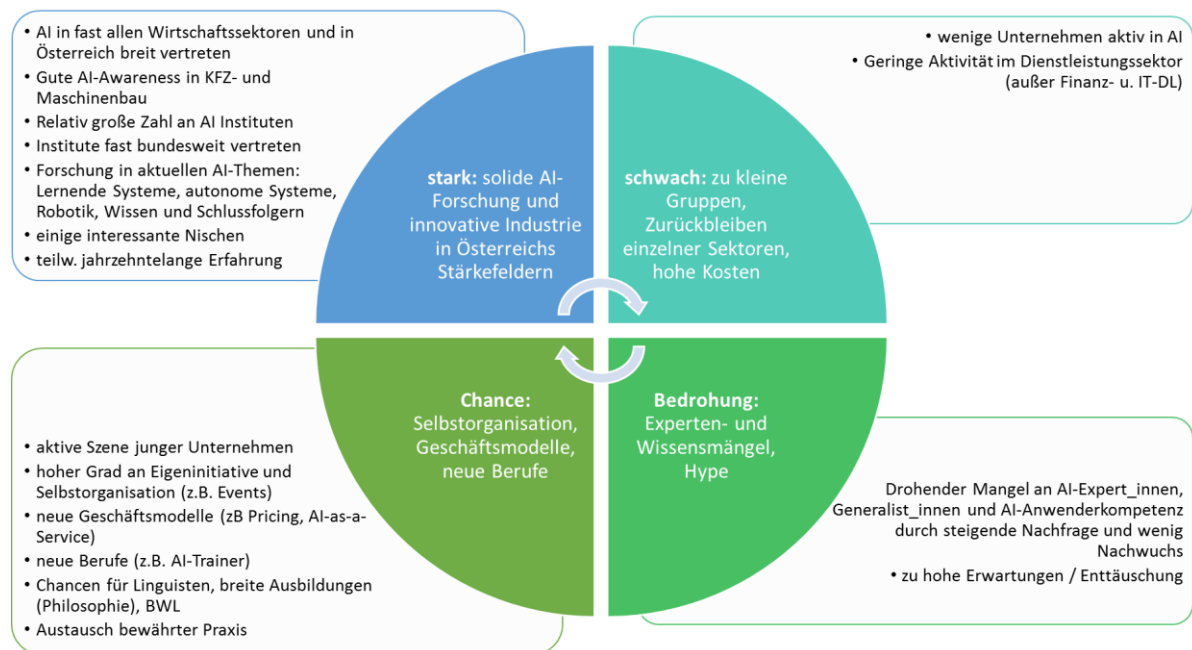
• AI in fast allen Wirtschaftssektoren und in Österreich breit vertreten
• Gute AI-Awareness in KFZ- und Maschinenbau
• Relativ große Zahl an AI Instituten
• Institute fast bundesweit vertreten
• Forschung in aktuellen AI-Themen: Lernende Systeme, autonome Systeme, Robotik, Wissen und Schlussfolgern
• einige interessante Nischen
• teilw. jahrzehntelange Erfahrung

• wenige Unternehmen aktiv in AI
• Geringe Aktivität im Dienstleistungssektor (außer Finanz- u. IT-DL)

**stark:** solide AI-Forschung und innovative Industrie in Österreichs Stärkefeldern

**schwach:** zu kleine Gruppen, Zurückbleiben einzelner Sektoren, hohe Kosten

**Chance:** Selbstorganisation, Geschäftsmodelle, neue Berufe

**Bedrohung:** Experten- und Wissensmängel, Hype

• aktive Szene junger Unternehmen
• hoher Grad an Eigeninitiative und Selbstorganisation (z.B. Events)
• neue Geschäftsmodelle (zB Pricing, AI-as-a-Service)
• neue Berufe (z.B. AI-Trainer)
• Chancen für Linguisten, breite Ausbildungen (Philosophie), BWL
• Austausch bewährter Praxis

Drohender Mangel an AI-Expert_innen, Generalist_innen und AI-Anwenderkompetenz durch steigende Nachfrage und wenig Nachwuchs
• zu hohe Erwartungen / Enttäuschung